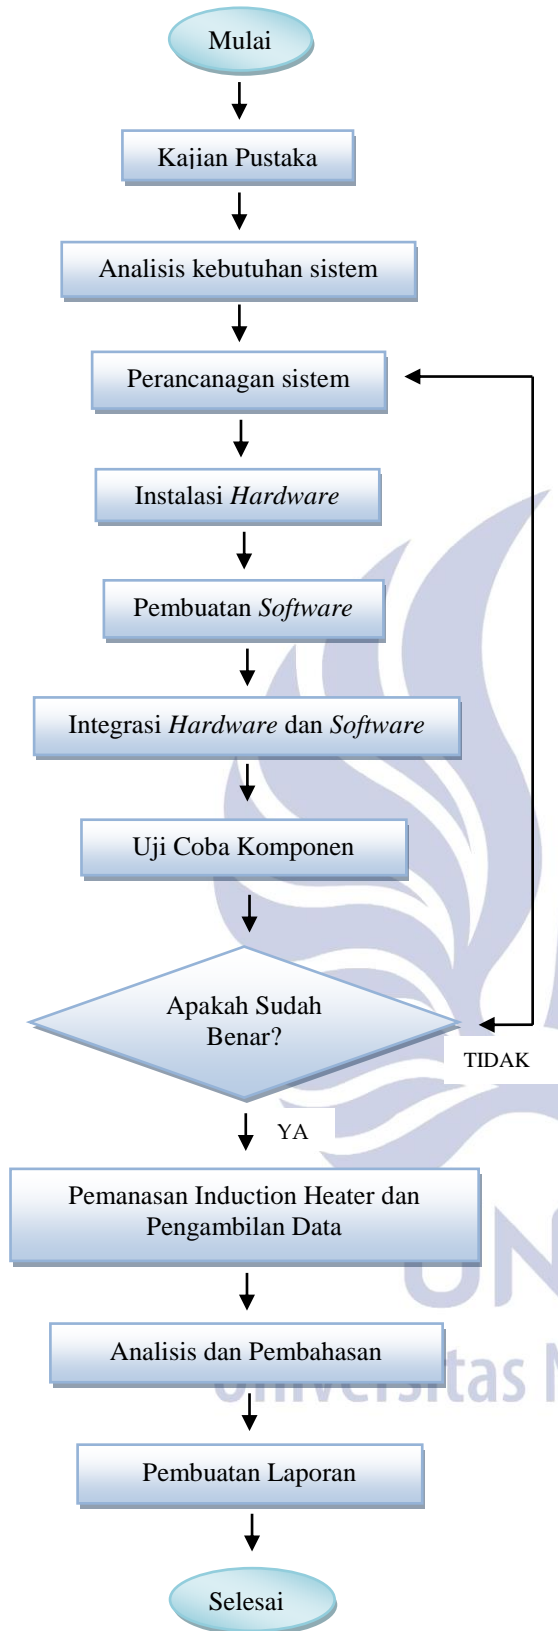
Mulai

Kajian Pustaka

Analisis kebutuhan sistem

Perancanagan sistem

Instalasi *Hardware*

Pembuatan *Software*

Integrasi *Hardware* dan *Software*

Uji Coba Komponen

Apakah Sudah Benar?

TIDAK

YA

Pemanasan Induction Heater dan Pengambilan Data

Analisis dan Pembahasan

Pembuatan Laporan

Selesai

UN
Universitas N